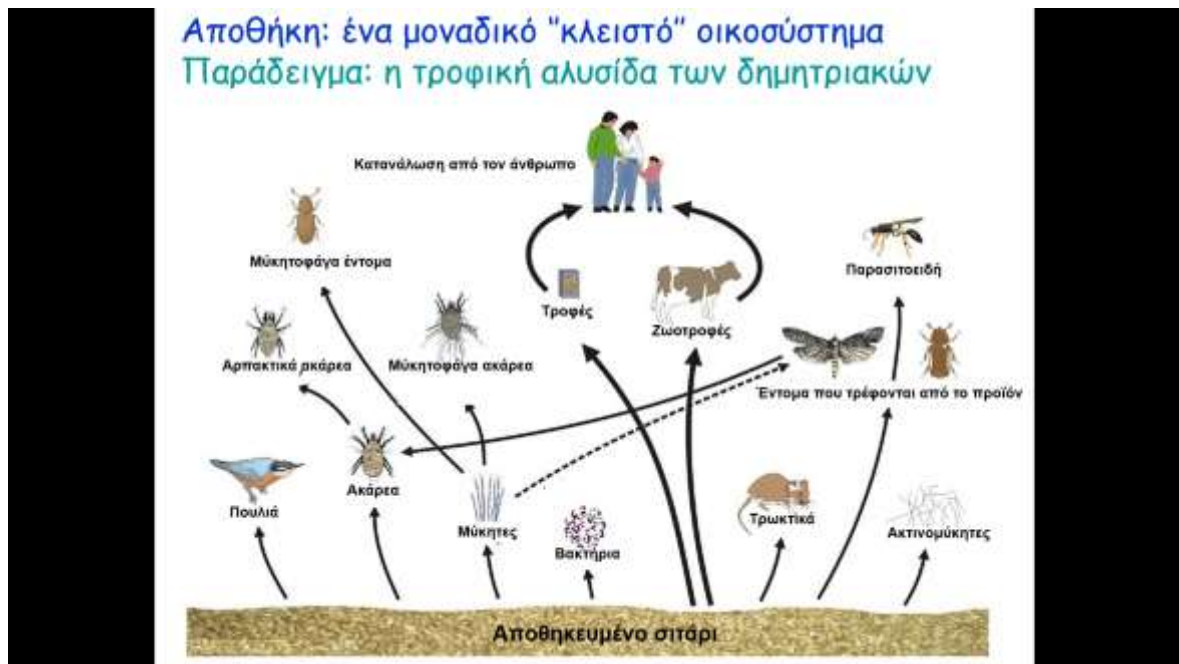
Αποθήκη: ένα μοναδικό "κλειστό" οικοσύστημα
Παράδειγμα: η τροφική αλυσίδα των δημητριακών

Κατανάλωση από τον άνθρωπο

Μύκητοφάγα έντομα

Παρασιτοειδή

Τροφές

Ζωοτροφές

Αρπακτικά ακάρεα

Μύκητοφάγα ακάρεα

Έντομα που τρέφονται από το προϊόν

Ακάρεα

Πουλιά

Μύκητες

Βακτήρια

Τρωκτικά

Ακτινομύκητες

Αποθηκευμένο σιτάρι